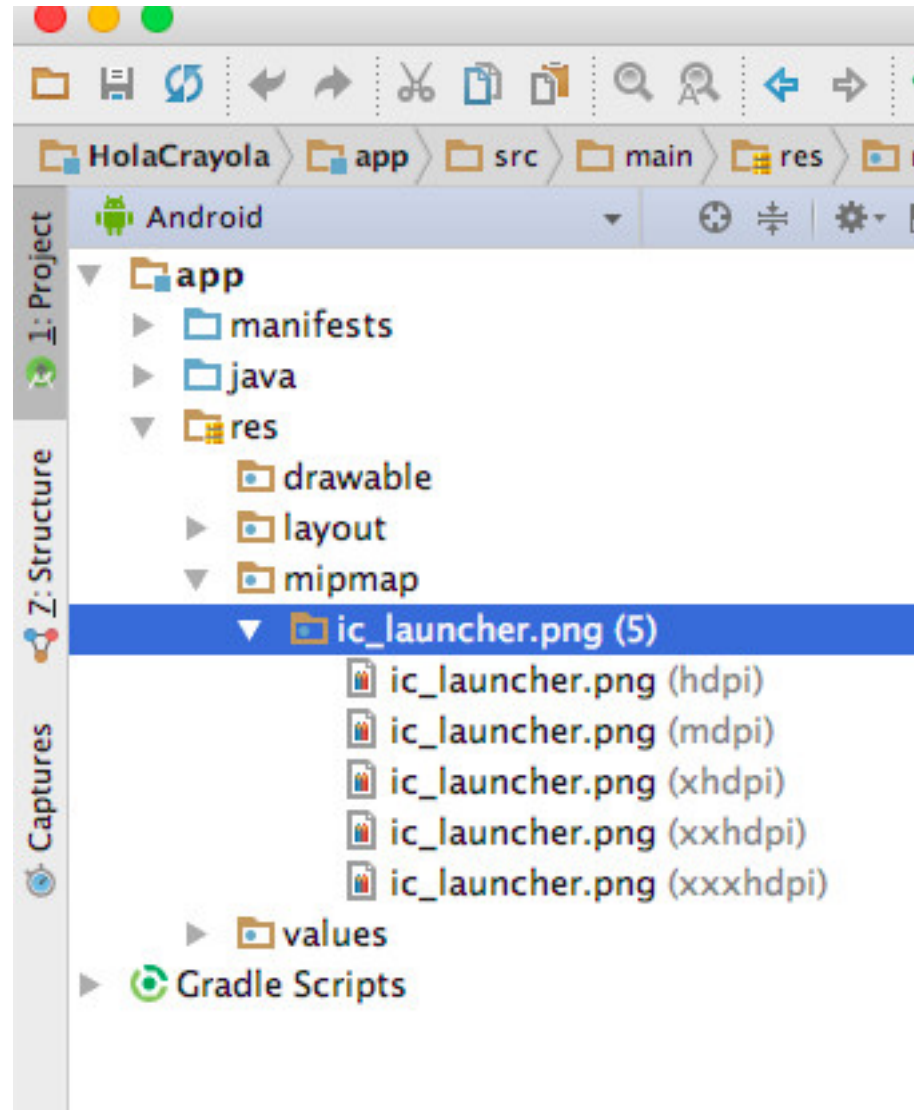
HolaCrayola app src main res

1: Project

7: Structure

Captures

Android

app
manifests
java
res
drawable
layout
mipmap
ic_launcher.png (5)
ic_launcher.png (hdpi)
ic_launcher.png (mdpi)
ic_launcher.png (xhdpi)
ic_launcher.png (xxhdpi)
ic_launcher.png (xxxhdpi)
values
Gradle Scripts